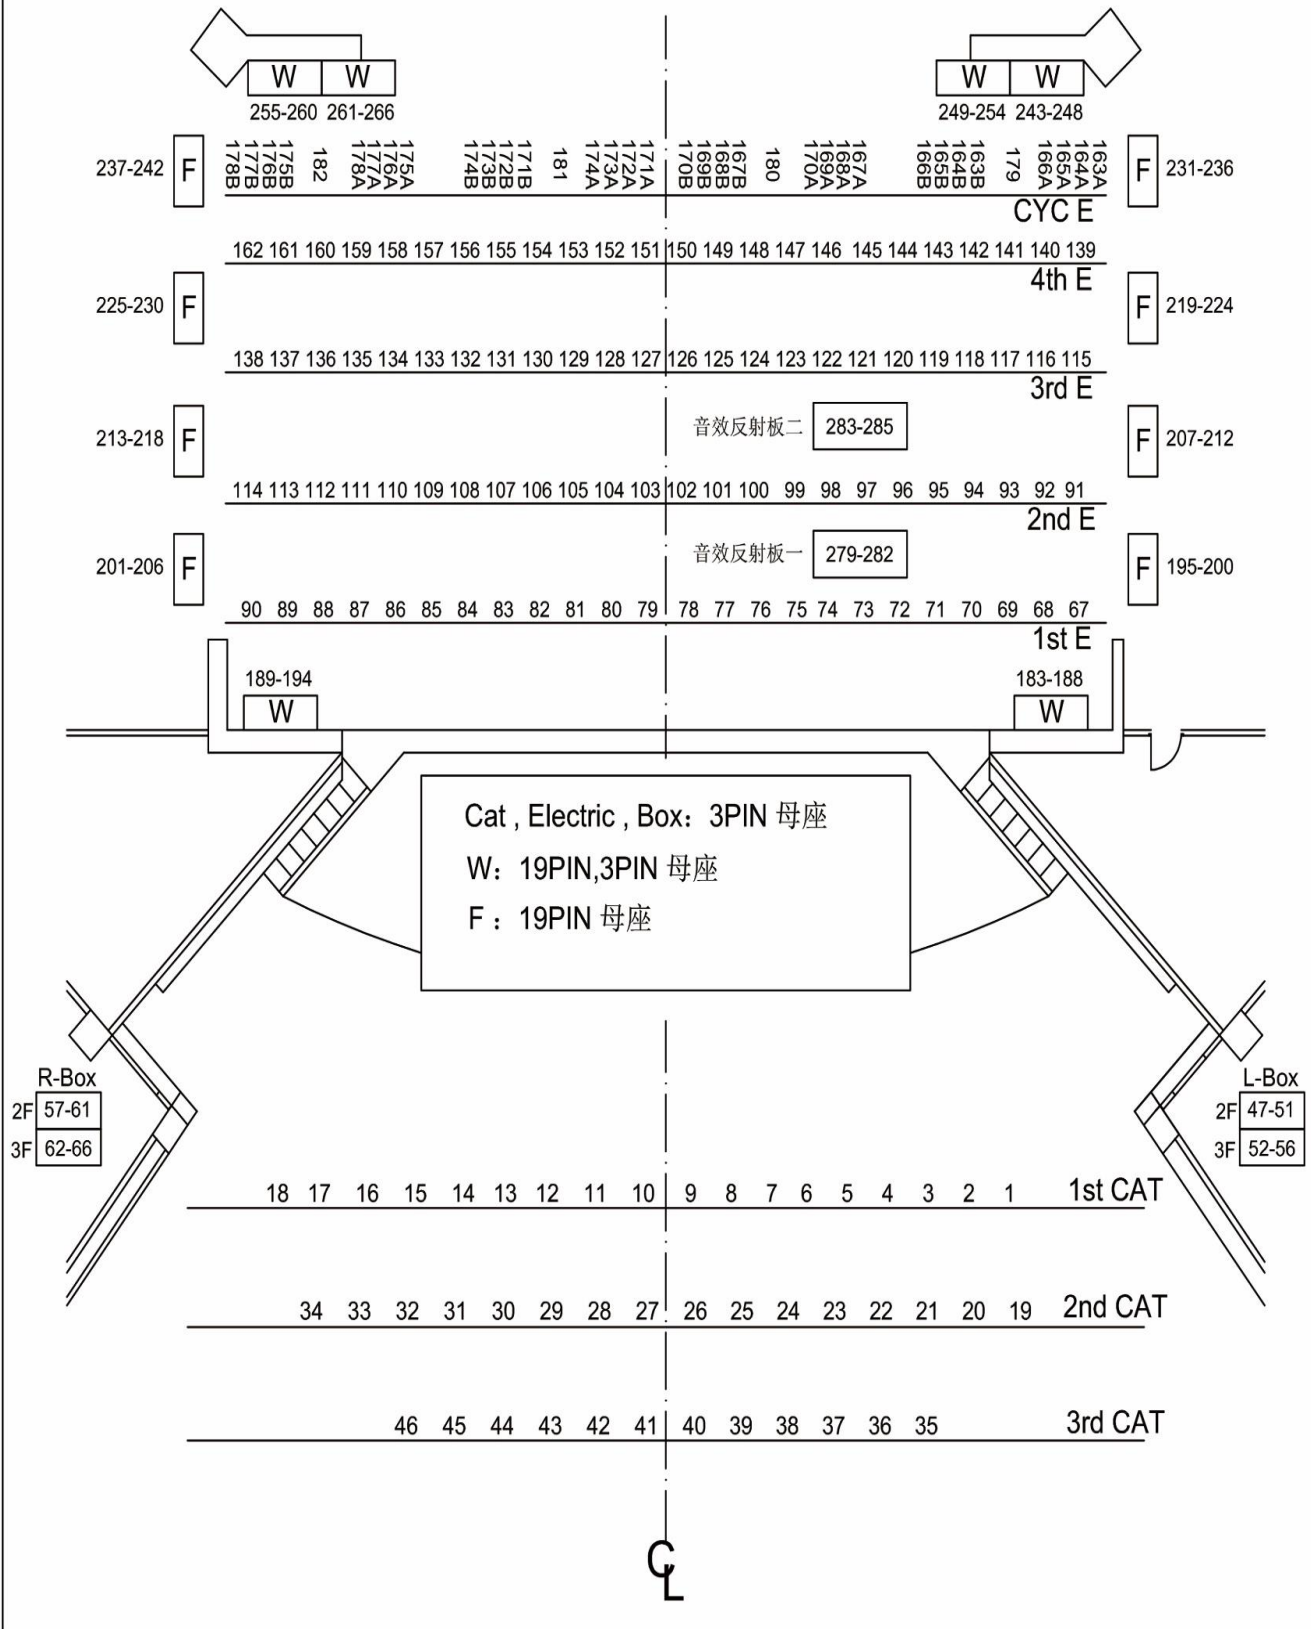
W W
255-260 261-266

W W
249-254 243-248

237-242 F

178B 177B 176B 175B 182 178A 177A 176A 175A 174B 173B 172B 171B 181 174A 173A 172A 171A 170B 169B 168B 167B 180 170A 169A 168A 167A 166B 165B 164B 163B 179 166A 165A 164A 163A

F 231-236

CYC E

162 161 160 159 158 157 156 155 154 153 152 151 150 149 148 147 146 145 144 143 142 141 140 139

4th E

225-230 F

F 219-224

138 137 136 135 134 133 132 131 130 129 128 127 126 125 124 123 122 121 120 119 118 117 116 115

3rd E

213-218 F

音效反射板二 283-285

F 207-212

114 113 112 111 110 109 108 107 106 105 104 103 102 101 100 99 98 97 96 95 94 93 92 91

2nd E

201-206 F

音效反射板一 279-282

F 195-200

90 89 88 87 86 85 84 83 82 81 80 79 78 77 76 75 74 73 72 71 70 69 68 67

1st E

189-194
W

183-188
W

Cat , Electric , Box：3PIN 母座
W：19PIN,3PIN 母座
F ：19PIN 母座

R-Box
2F 57-61
3F 62-66

L-Box
2F 47-51
3F 52-56

18 17 16 15 14 13 12 11 10 9 8 7 6 5 4 3 2 1 1st CAT

34 33 32 31 30 29 28 27 26 25 24 23 22 21 20 19 2nd CAT

46 45 44 43 42 41 40 39 38 37 36 35 3rd CAT

CL